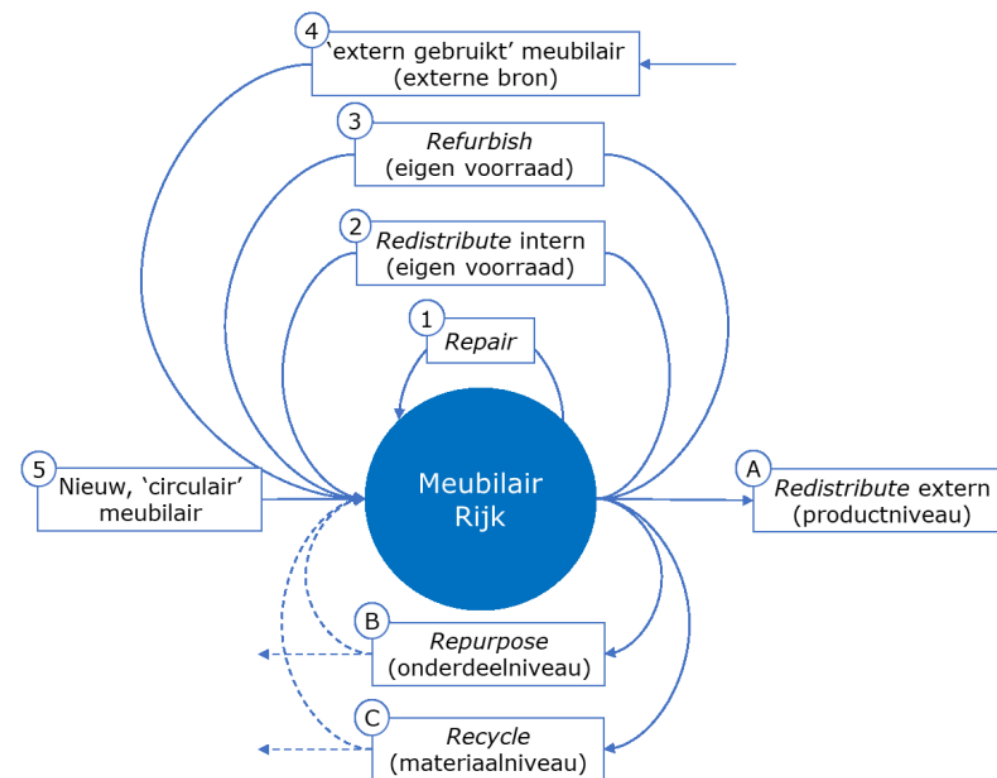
4 ‘extern gebruikt’ meubilair (externe bron)

3 *Refurbish* (eigen voorraad)

2 *Redistribute* intern (eigen voorraad)

1 *Repair*

5 Nieuw, ‘circulair’ meubilair

Meubilair Rijk

A *Redistribute* extern (productniveau)

B *Repurpose* (onderdeelniveau)

C *Recycle* (materiaalniveau)